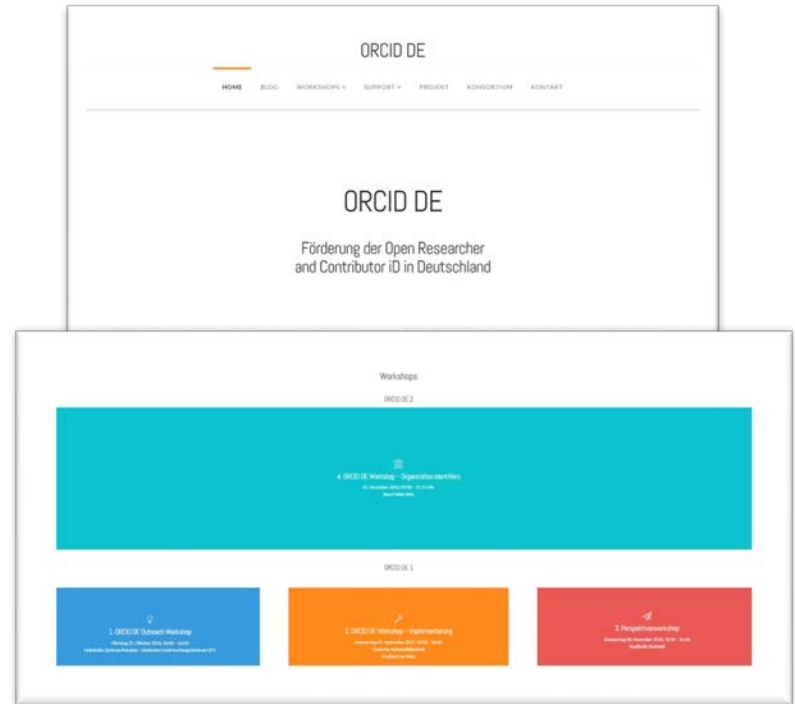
ORCID DE

HOME BLOG WORKSHOPS SUPPORT PROJEKT KONSORTIUM KONTAKT

ORCID DE

Förderung der Open Researcher and Contributor iD in Deutschland

Workshops

ORCID DE 2

4. ORCID DE Workshop – Organization Identifiers

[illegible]

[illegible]

ORCID DE 1

1. ORCID DE Outreach Workshop

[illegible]

2. ORCID DE Workshop – Implementierung

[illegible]

3. Perspektivenworkshop

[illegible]